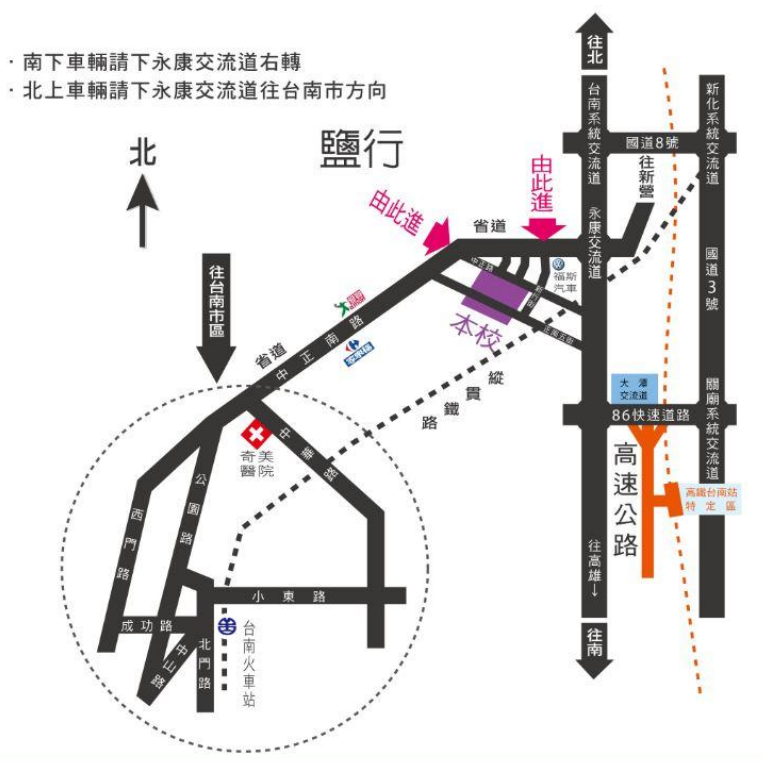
· 南下車輛請下永康交流道右轉
· 北上車輛請下永康交流道往台南市方向

北

鹽行

由此進

由此進

往北

台南系統交流道

新化系統交流道

國道8號

往新營

省道

永康交流道

國道3號

福斯汽車

本校

往台南市區

省道

中正南路

縱貫鐵路

大灣交流道

86快速道路

關廟系統交流道

高速公路

高鐵台南站特定區

奇美醫院

中華路

公園路

西門路

往高雄↓

小東路

成功路

中山路

北門路

台南火車站

往南